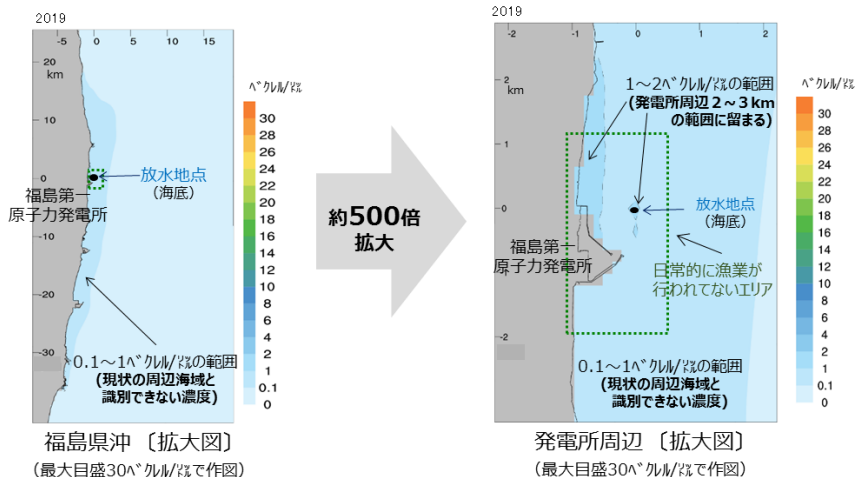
2019

-5 0 5 10 15

20 km

10

0

-10

-20

-30

放水地点
（海底）

福島第一原子力発電所

0.1～1ベクレル/ℓの範囲
（現状の周辺海域と識別できない濃度）

ベクレル/ℓ

30
28
26
24
22
20
18
16
14
12
10
8
6
4
2
1
0.1
0

福島県沖〔拡大図〕
（最大目盛30ベクレル/ℓで作図）

約500倍
拡大

2019

-2 -1 0 1 2

2 km

1

0

-1

-2

1～2ベクレル/ℓの範囲
（発電所周辺２～３kmの範囲に留まる）

放水地点
（海底）

福島第一原子力発電所

日常的に漁業が行われてないエリア

0.1～1ベクレル/ℓの範囲
（現状の周辺海域と識別できない濃度）

ベクレル/ℓ

30
28
26
24
22
20
18
16
14
12
10
8
6
4
2
1
0.1
0

発電所周辺〔拡大図〕
（最大目盛30ベクレル/ℓで作図）